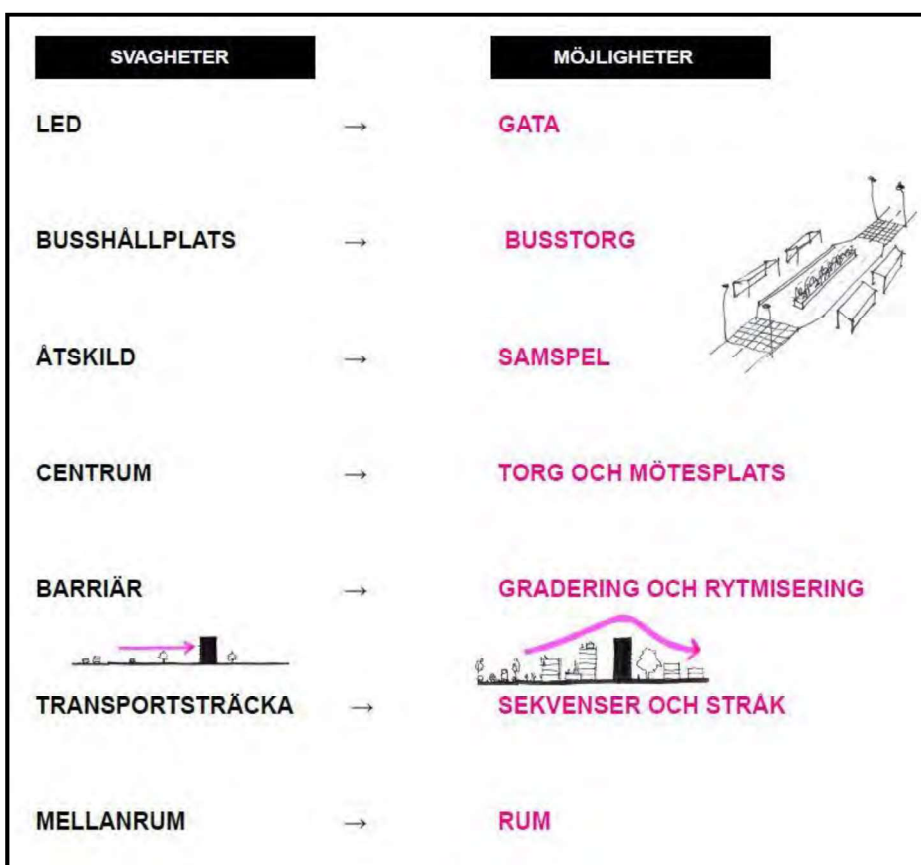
SVAGHETER

MÖJLIGHETER

LED → GATA

BUSSHÅLLPLATS → BUSSTORG

ÅTSKILD → SAMSPEL

CENTRUM → TORG OCH MÖTESPLATS

BARRIÄR → GRADERING OCH RYTMISERING

TRANSPORTSTRÄCKA → SEKVENSER OCH STRÅK

MELLANRUM → RUM